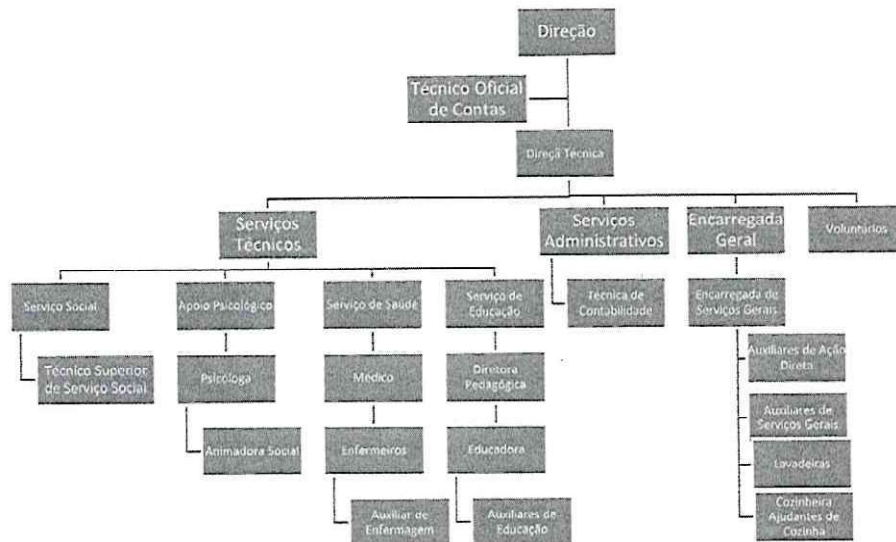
Direção

Técnico Oficial de Contas

Direçã Técnica

Serviços Técnicos

Serviços Administrativos

Encarregada Geral

Voluntários

Serviço Social

Técnico Superior de Serviço Social

Apoio Psicológico

Psicóloga

Animadora Social

Serviço de Saúde

Medico

Enfermeiros

Auxiliar de Enfermagem

Serviço de Educação

Diretora Pedagógica

Educadora

Auxiliares de Educação

Tecnica de Contabilidade

Encarregada de Serviços Gerais

Auxiliares de Ação Direta

Auxiliares de Serviços Gerais

Lavadeiras

Cozinheira Ajudantes de Cozinha